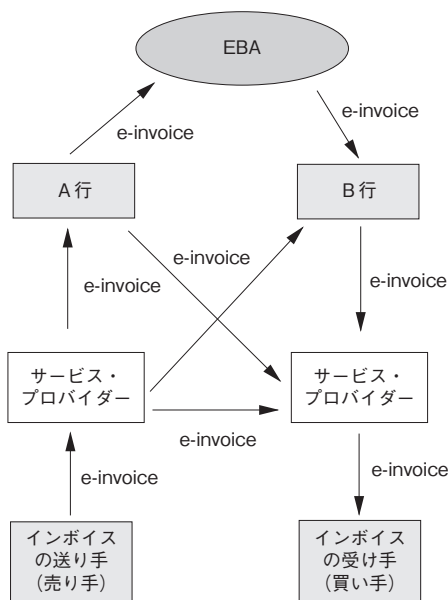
EBA

e-invoice

e-invoice

A 行

B 行

e-invoice

e-invoice

e-invoice

サービス・プロバイダー

サービス・プロバイダー

e-invoice

e-invoice

e-invoice

インボイスの送り手（売り手）

インボイスの受け手（買い手）